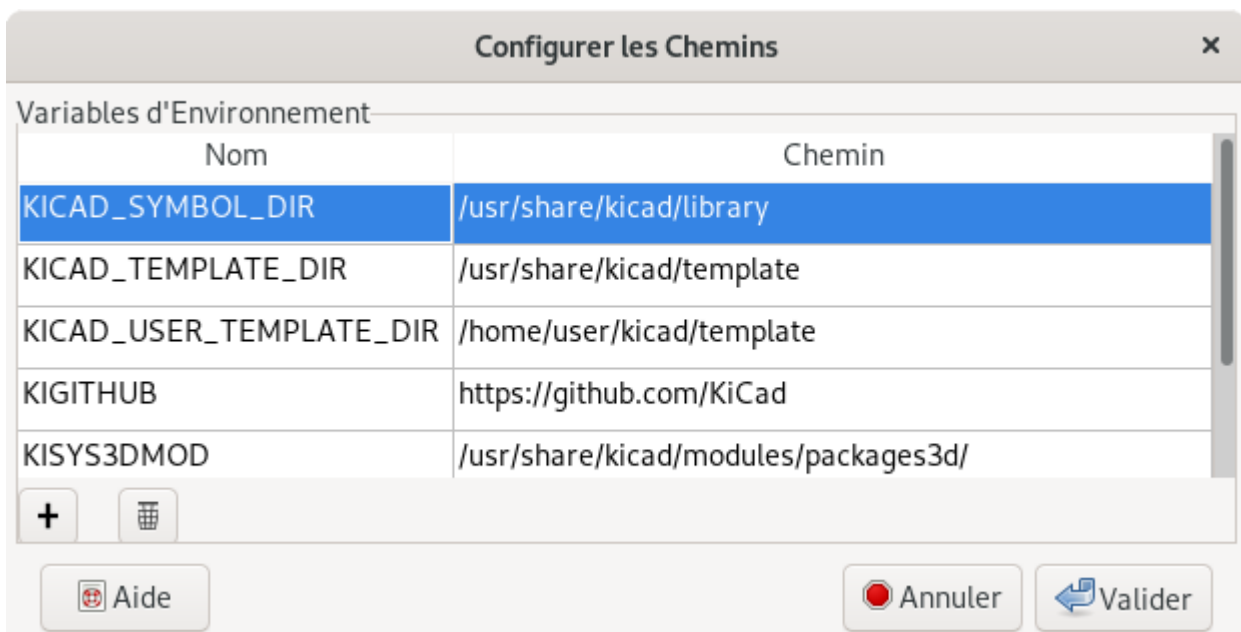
Configurer les Chemins ×

Variables d'Environnement

| Nom | Chemin |
|---|---|
| KICAD_SYMBOL_DIR | /usr/share/kicad/library |
| KICAD_TEMPLATE_DIR | /usr/share/kicad/template |
| KICAD_USER_TEMPLATE_DIR | /home/user/kicad/template |
| KIGITHUB | https://github.com/KiCad |
| KISYS3DMOD | /usr/share/kicad/modules/packages3d/ |

+

Aide

Annuler

Valider